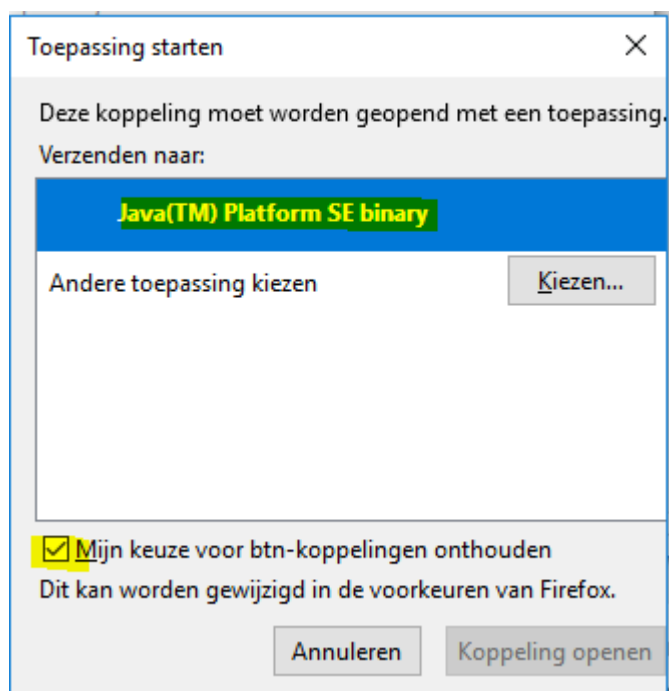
Toepassing starten

Deze koppeling moet worden geopend met een toepassing.
Verzenden naar:

Java(TM) Platform SE binary

Andere toepassing kiezen

Kiezen...

Mijn keuze voor btn-koppelingen onthouden
Dit kan worden gewijzigd in de voorkeuren van Firefox.

Annuleren

Koppeling openen